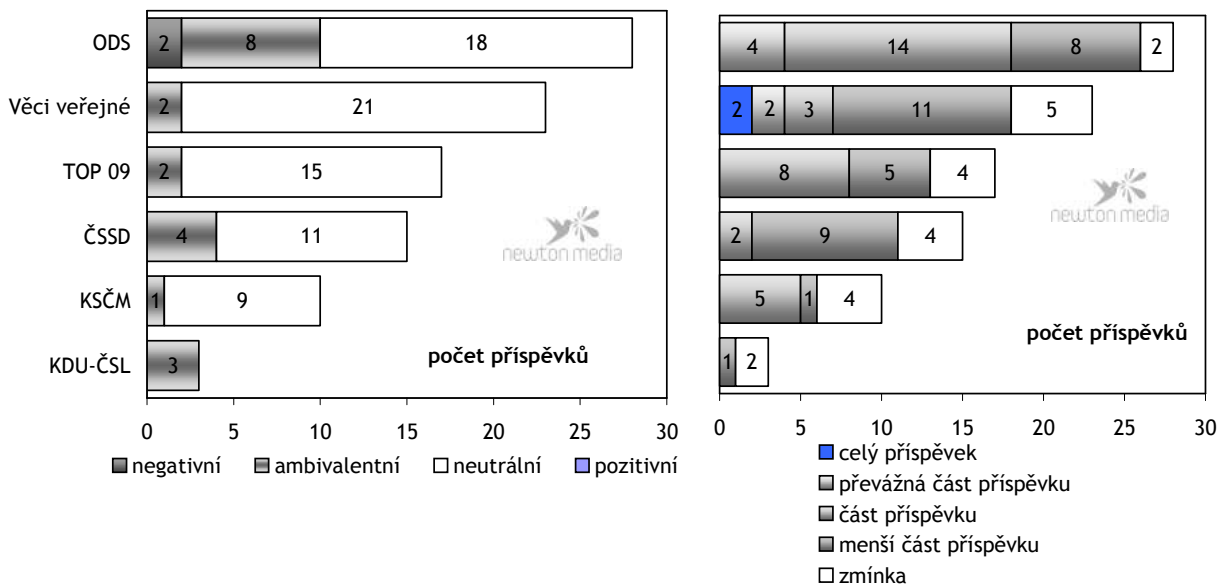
ODS
Věci veřejné
TOP 09
ČSSD
KSČM
KDU-ČSL

2 8 18
2 21
2 15
4 11
1 9
3

počet příspěvků

newton media

0 5 10 15 20 25 30

negativní ambivalentní neutrální pozitivní

4 14 8 2
2 2 3 11 5
8 5 4
2 9 4
5 1 4
1 2

newton media

počet příspěvků

0 5 10 15 20 25 30

celý příspěvek
převážná část příspěvku
část příspěvku
menší část příspěvku
zmínka